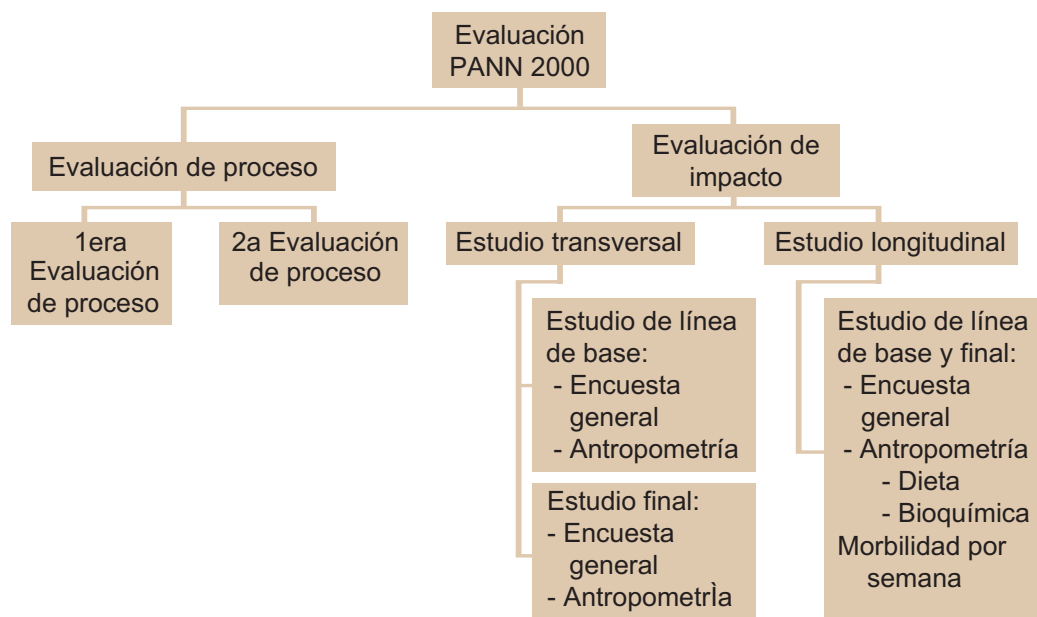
Evaluación PANN 2000

Evaluación de proceso

1era Evaluación de proceso

2a Evaluación de proceso

Evaluación de impacto

Estudio transversal

Estudio de línea de base:
- Encuesta general
- Antropometría

Estudio final:
- Encuesta general
- AntropometrÌa

Estudio longitudinal

Estudio de línea de base y final:
- Encuesta general
- Antropometría
- Dieta
- Bioquímica
Morbilidad por semana